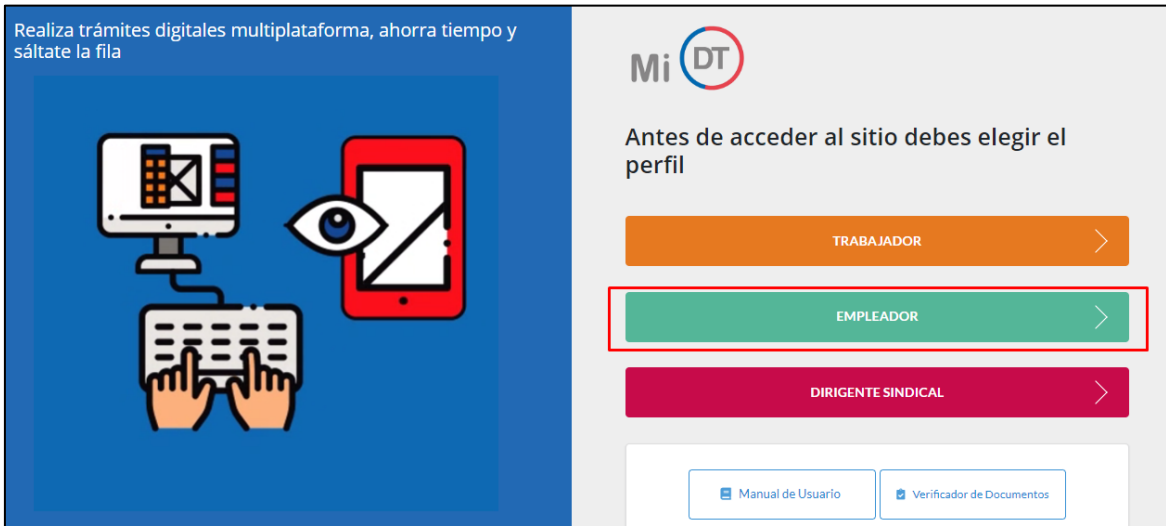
Realiza trámites digitales multiplataforma, ahorra tiempo y sáltate la fila

Mi DT

Antes de acceder al sitio debes elegir el perfil

TRABAJADOR

EMPLEADOR

DIRIGENTE SINDICAL

Manual de Usuario

Verificador de Documentos